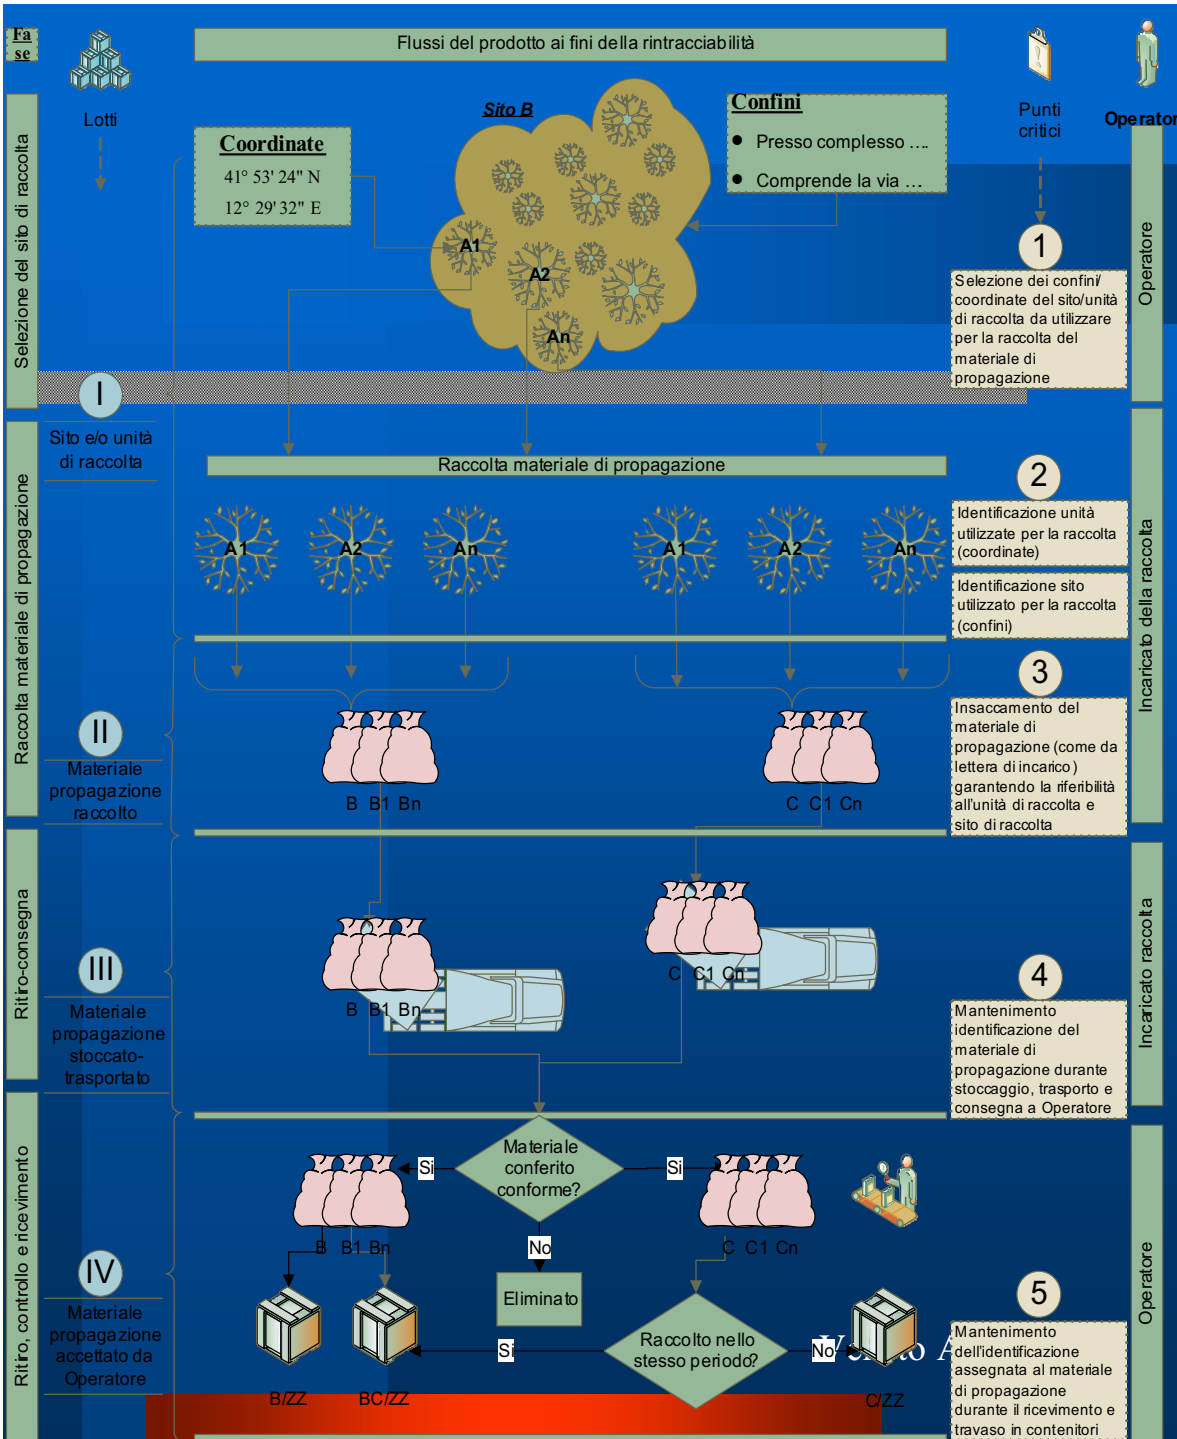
Fa
se

Lotti

Flussi del prodotto ai fini della rintracciabilità

Punti critici

Operator

Selezione del sito di raccolta

Coordinate
41° 53' 24" N
12° 29' 32" E

Sito B

Confini
● Presso complesso ….
● Comprende la via …

A1
A2
An

Operatore

1

Selezione dei confini/ coordinate del sito/unità di raccolta da utilizzare per la raccolta del materiale di propagazione

I
Sito e/o unità di raccolta

Raccolta materiale di propagazione

Raccolta materiale di propagazione

A1 A2 An A1 A2 An

2
Identificazione unità utilizzate per la raccolta (coordinate)

Identificazione sito utilizzato per la raccolta (confini)

Incaricato della raccolta

3
Insaccamento del materiale di propagazione (come da lettera di incarico) garantendo la riferibilità all'unità di raccolta e sito di raccolta

II
Materiale propagazione raccolto

B B1 Bn
C C1 Cn

Ritiro-consegna

III
Materiale propagazione stoccato-trasportato

B B1 Bn
C C1 Cn

Incaricato raccolta

4
Mantenimento identificazione del materiale di propagazione durante stoccaggio, trasporto e consegna a Operatore

Ritiro, controllo e ricevimento

IV
Materiale propagazione accettato da Operatore

Materiale conferito conforme?
Si
Si
No
B B1 Bn
C C1 Cn
Eliminato
Raccolto nello stesso periodo?
Si
No
B/ZZ
BC/ZZ
C/ZZ

Operatore

5
Mantenimento dell'identificazione assegnata al materiale di propagazione durante il ricevimento e travaso in contenitori